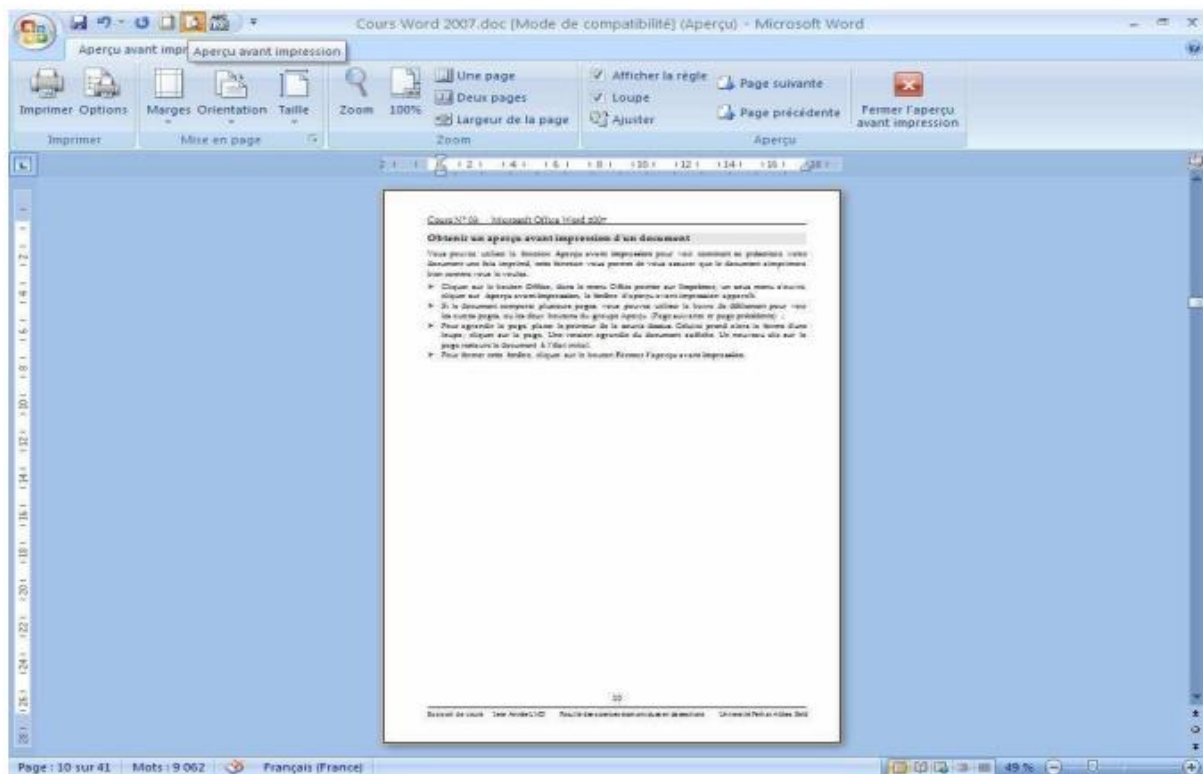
Cours Word 2007.doc [Mode de compatibilité] (Aperçu) - Microsoft Word

Aperçu avant impr Aperçu avant impression

Imprimer Options
Imprimer

Marges Orientation Taille
Mise en page

Zoom 100%
Une page
Deux pages
Largeur de la page
Zoom

Afficher la règle
Loupe
Ajuster
Page suivante
Page précédente
Aperçu

Fermer l'aperçu avant impression

Cours N° 03 Microsoft Office Word 2007

Obtenir un aperçu avant impression d'un document

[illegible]

➢ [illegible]
➢ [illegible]
➢ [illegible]
➢ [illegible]

10

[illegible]

Page : 10 sur 41 Mots : 9 062 Français (France) 49 %